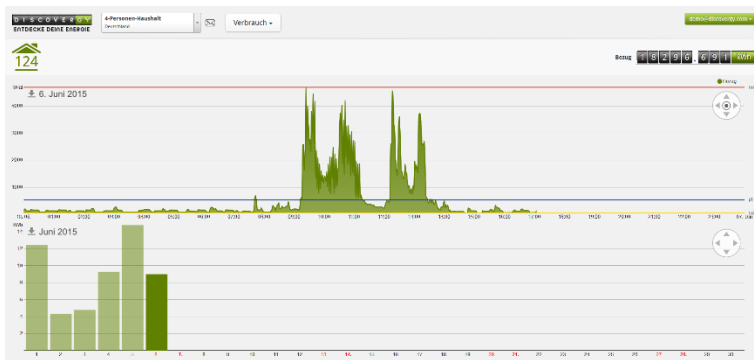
DISCOVERGY
ENTDECKE DEINE ENERGIE

4-Personen-Haushalt
Verbrauch

demo@discovergy.com

124

Bezug 1 8 2 9 6 , 6 9 1 kWh

Bezug

6. Juni 2015

Juni 2015

1 2 3 4 5 6 7 8 9 10 11 12 13 14 15 16 17 18 19 20 21 22 23 24 25 26 27 28 29 30